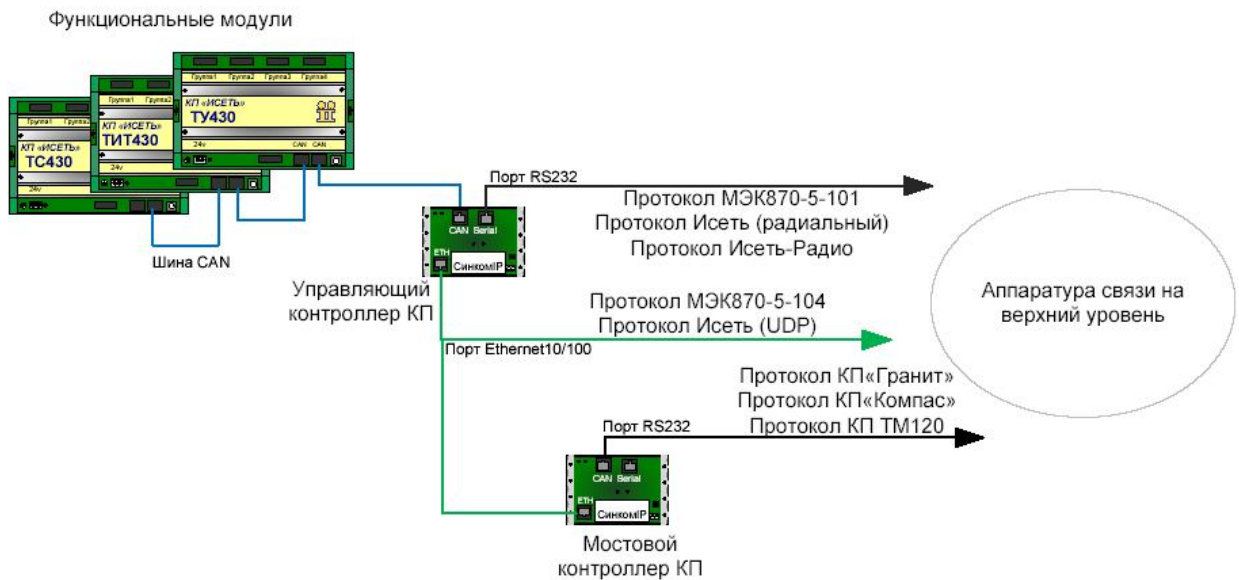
Функциональные модули

Группа1 Группа2 Группа3 Группа4
КП «ИСЕТЬ»
ТУ430
24v CAN CAN

Группа1 Группа2
КП «ИСЕТЬ»
ТИТ430
24v

Группа1 Группа2
КП «ИСЕТЬ»
ТС430
24v

Шина CAN

Порт RS232

CAN Serial
ETH
СинкомIP

Управляющий контроллер КП

Протокол МЭК870-5-101
Протокол Исеть (радиальный)
Протокол Исеть-Радио

Протокол МЭК870-5-104
Протокол Исеть (UDP)

Порт Ethernet10/100

Аппаратура связи на верхний уровень

Протокол КП«Гранит»
Протокол КП«Компас»
Протокол КП ТМ120

Порт RS232

CAN Serial
ETH
СинкомIP

Мостовой контроллер КП